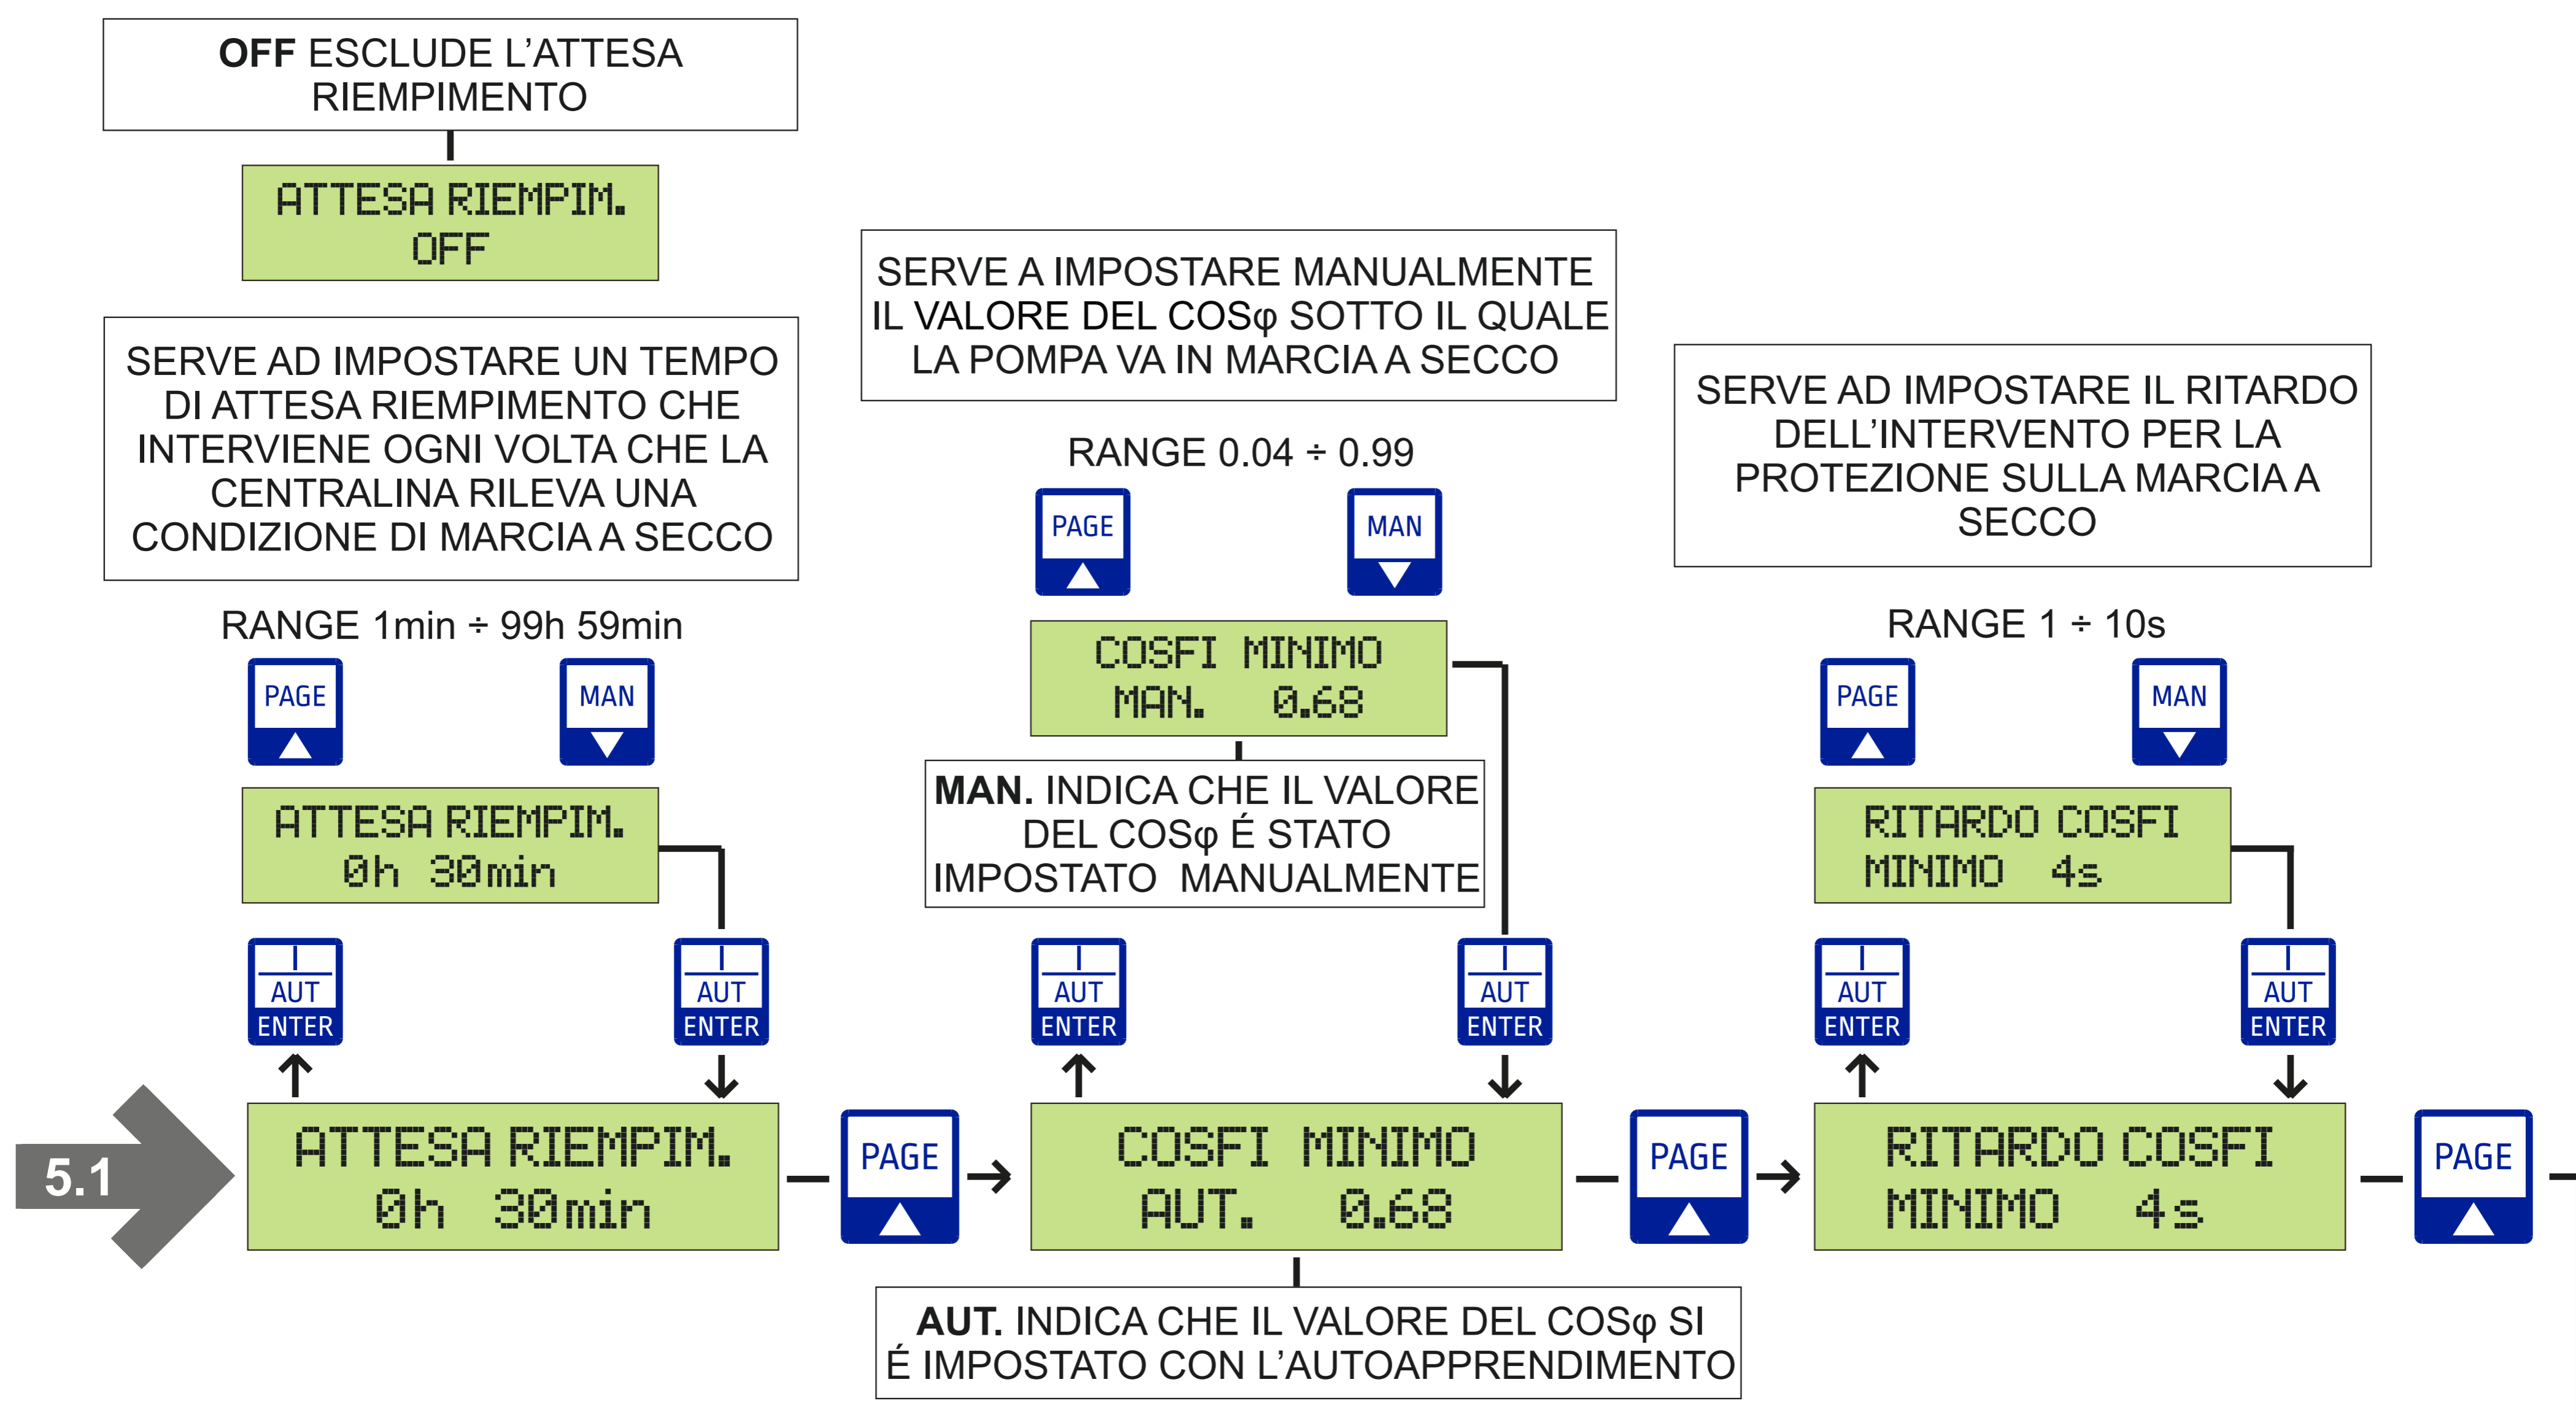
**OFF** ESCLUDE L'ATTESA RIEMPIMENTO

ATTESA RIEMPIM.
OFF

SERVE AD IMPOSTARE UN TEMPO DI ATTESA RIEMPIMENTO CHE INTERVIENE OGNI VOLTA CHE LA CENTRALINA RILEVA UNA CONDIZIONE DI MARCIA A SECCO

RANGE 1min ÷ 99h 59min

PAGE

MAN

ATTESA RIEMPIM.
0h 30min

AUT
ENTER

AUT
ENTER

SERVE A IMPOSTARE MANUALMENTE IL VALORE DEL COSφ SOTTO IL QUALE LA POMPA VA IN MARCIA A SECCO

RANGE 0.04 ÷ 0.99

PAGE

MAN

COSFI MINIMO
MAN. 0.68

**MAN.** INDICA CHE IL VALORE DEL COSφ É STATO IMPOSTATO MANUALMENTE

AUT
ENTER

AUT
ENTER

SERVE AD IMPOSTARE IL RITARDO DELL'INTERVENTO PER LA PROTEZIONE SULLA MARCIA A SECCO

RANGE 1 ÷ 10s

PAGE

MAN

RITARDO COSFI
MINIMO 4s

AUT
ENTER

AUT
ENTER

5.1

ATTESA RIEMPIM.
0h 30min

PAGE

COSFI MINIMO
AUT. 0.68

PAGE

RITARDO COSFI
MINIMO 4s

PAGE

**AUT.** INDICA CHE IL VALORE DEL COSφ SI É IMPOSTATO CON L'AUTOAPPRENDIMENTO